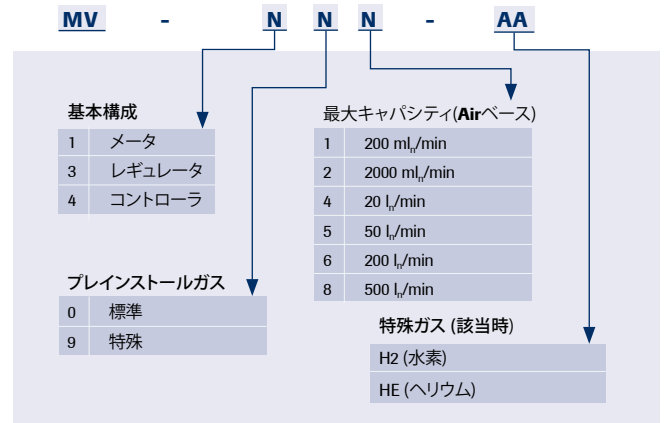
MV - N N N - AA

基本構成

| 1 | メータ |
|---|---|
| 3 | レギュレータ |
| 4 | コントローラ |

プレインストールガス

| 0 | 標準 |
|---|---|
| 9 | 特殊 |

最大キャパシティ(Airベース)

| 1 | 200 ml$_n$/min |
|---|---|
| 2 | 2000 ml$_n$/min |
| 4 | 20 l$_n$/min |
| 5 | 50 l$_n$/min |
| 6 | 200 l$_n$/min |
| 8 | 500 l$_n$/min |

特殊ガス (該当時)

| H2 (水素) |
|---|
| HE (ヘリウム) |